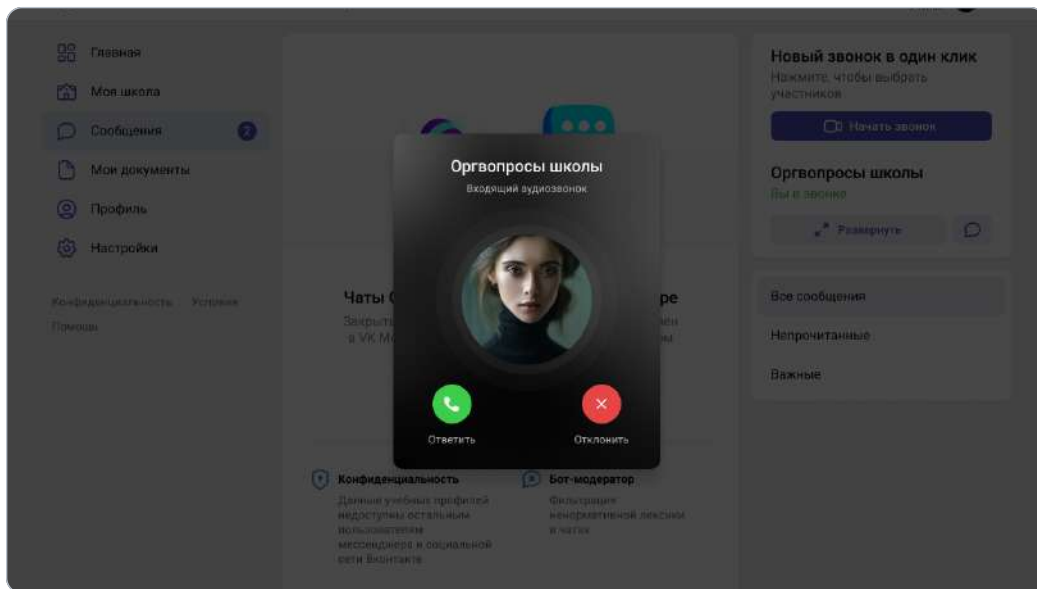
Главная
Моя школа
Сообщения 2
Мои документы
Профиль
Настройки

Конфиденциальность Условия
Помощь

Чаты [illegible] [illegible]ре
Закрыт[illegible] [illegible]ен
в VK M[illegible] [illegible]ы

Оргвопросы школы
Входящий аудиозвонок

Ответить
Отклонить

Конфиденциальность
Данные учебных профилей недоступны остальным пользователям мессенджера и социальной сети ВКонтакте

Бот-модератор
Фильтрация ненормативной лексики в чатах

Новый звонок в один клик
Нажмите, чтобы выбрать участников
Начать звонок

Оргвопросы школы
Вы в звонке
Развернуть

Все сообщения
Непрочитанные
Важные